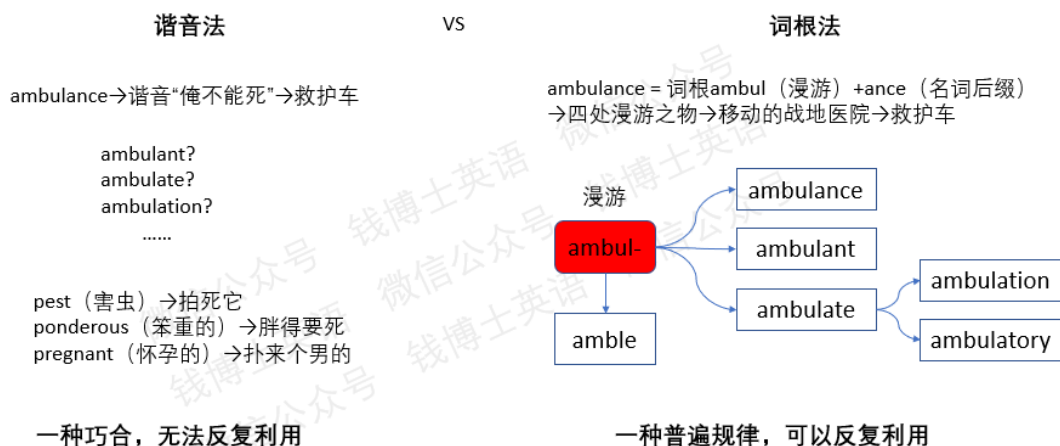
谐音法

VS

词根法

ambulance→谐音“俺不能死”→救护车

ambulant?
ambulate?
ambulation?
……

pest（害虫）→拍死它
ponderous（笨重的）→胖得要死
pregnant（怀孕的）→扑来个男的

一种巧合，无法反复利用

ambulance = 词根ambul（漫游）+ance（名词后缀）→四处漫游之物→移动的战地医院→救护车

漫游

ambul-

amble

ambulance

ambulant

ambulate

ambulation

ambulatory

一种普遍规律，可以反复利用

钱博士英语 微信公众号
钱博士英语 微信公众号
钱博士英语 微信公众号